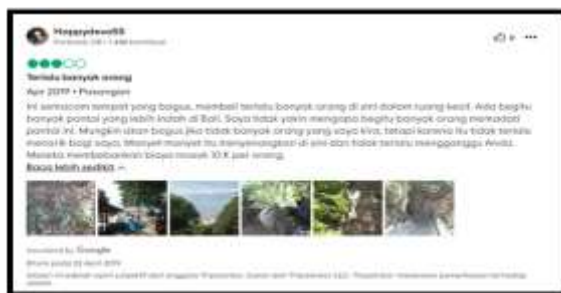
Happydewi88
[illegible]

Terlalu banyak orang
Apr 2019 • Pasangan

Ini semacam tempat yang bagus, membeli terlalu banyak orang di sini dalam ruang kecil. Ada begitu banyak pantai yang lebih indah di Bali. Saya tidak yakin mengapa begitu banyak orang memadati pantai ini. Mungkin akan bagus jika tidak banyak orang yang saya kira, tetapi karena itu tidak terlalu menarik bagi saya. Monyet monyet itu menyenangkan di sini dan tidak terlalu mengganggu Anda. Mereka membebankan biaya masuk 10 K per orang.
Baca lebih sedikit

Diterjemahkan oleh Google
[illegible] 2019
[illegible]